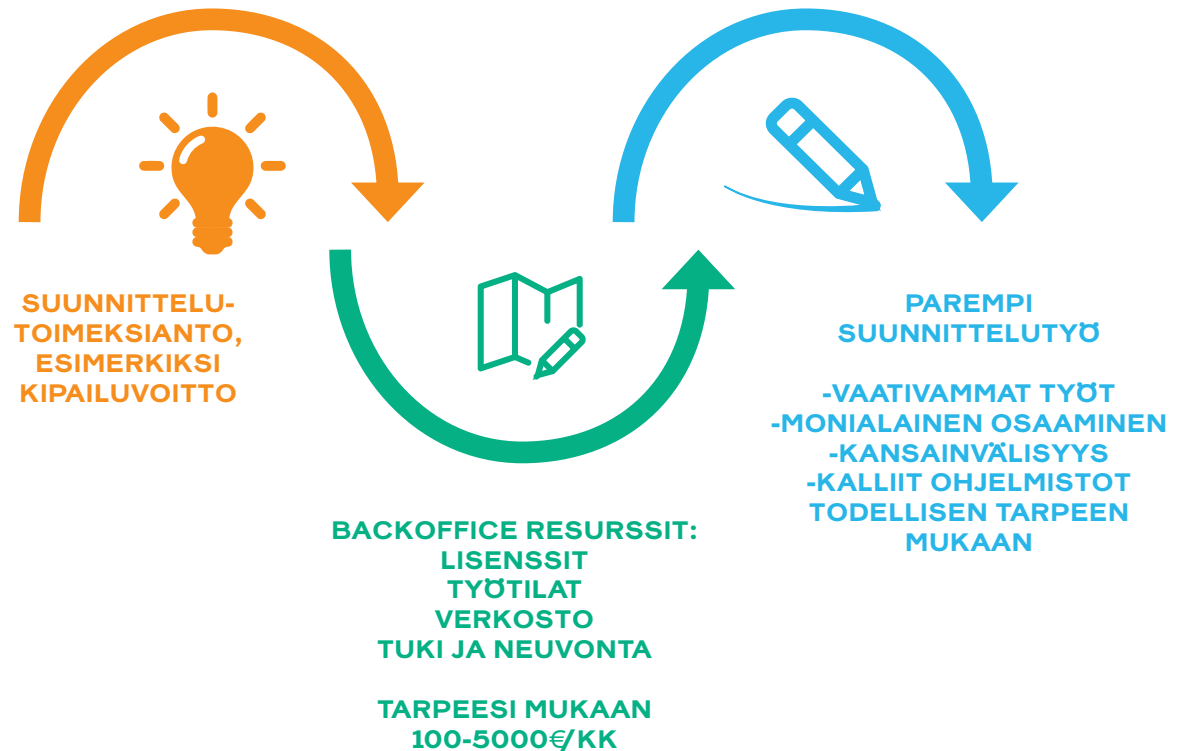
SUUNNITTELU-TOIMEKSIANTO, ESIMERKIKSI KIPAILUVOITTO

BACKOFFICE RESURSSIT:
LISENSSIT
TYÖTILAT
VERKOSTO
TUKI JA NEUVONTA

TARPEESI MUKAAN
100-5000€/KK

PAREMPI SUUNNITTELUTYÖ

-VAATIVAMMAT TYÖT
-MONIALAINEN OSAAMINEN
-KANSAINVÄLISYYS
-KALLIIT OHJELMISTOT TODELLISEN TARPEEN MUKAAN